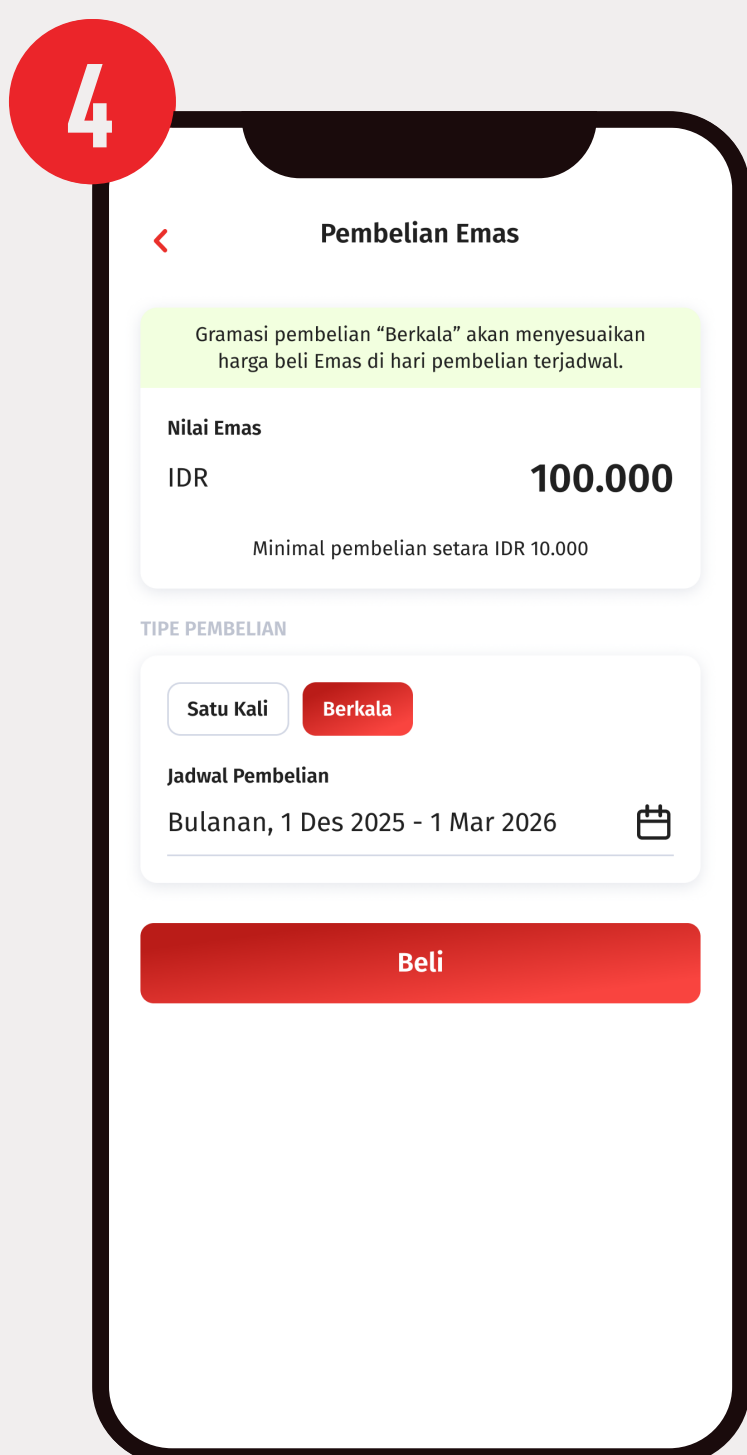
4

Pembelian Emas

Gramasi pembelian “Berkala” akan menyesuaikan harga beli Emas di hari pembelian terjadwal.

Nilai Emas

IDR 100.000

Minimal pembelian setara IDR 10.000

TIPE PEMBELIAN

Satu Kali

Berkala

Jadwal Pembelian

Bulanan, 1 Des 2025 - 1 Mar 2026

Beli